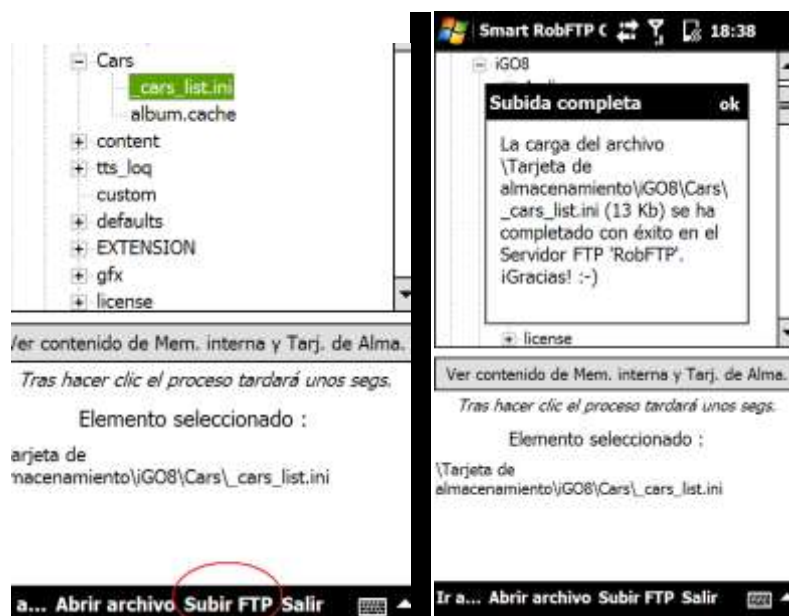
Cars
_cars_list.ini
album.cache
content
tts_loq
custom
defaults
EXTENSION
gfx
license

Ver contenido de Mem. interna y Tarj. de Alma.

Tras hacer clic el proceso tardará unos segs.

Elemento seleccionado :

arjeta de macenamiento\iGO8\Cars\_cars_list.ini

a... Abrir archivo Subir FTP Salir

Smart RobFTP C 18:38

iGO8

Subida completa ok

La carga del archivo \Tarjeta de almacenamiento\iGO8\Cars\_cars_list.ini (13 Kb) se ha completado con éxito en el Servidor FTP 'RobFTP'. ¡Gracias! :-)

license

Ver contenido de Mem. interna y Tarj. de Alma.

Tras hacer clic el proceso tardará unos segs.

Elemento seleccionado :

\Tarjeta de almacenamiento\iGO8\Cars\_cars_list.ini

Ir a... Abrir archivo Subir FTP Salir